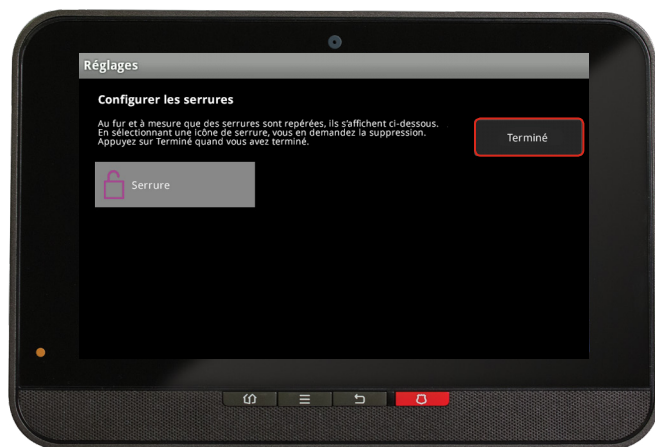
Réglages

Configurer les serrures

Au fur et à mesure que des serrures sont repérées, ils s'affichent ci-dessous. En sélectionnant une icône de serrure, vous en demandez la suppression. Appuyez sur Terminé quand vous avez terminé.

Terminé

Serrure